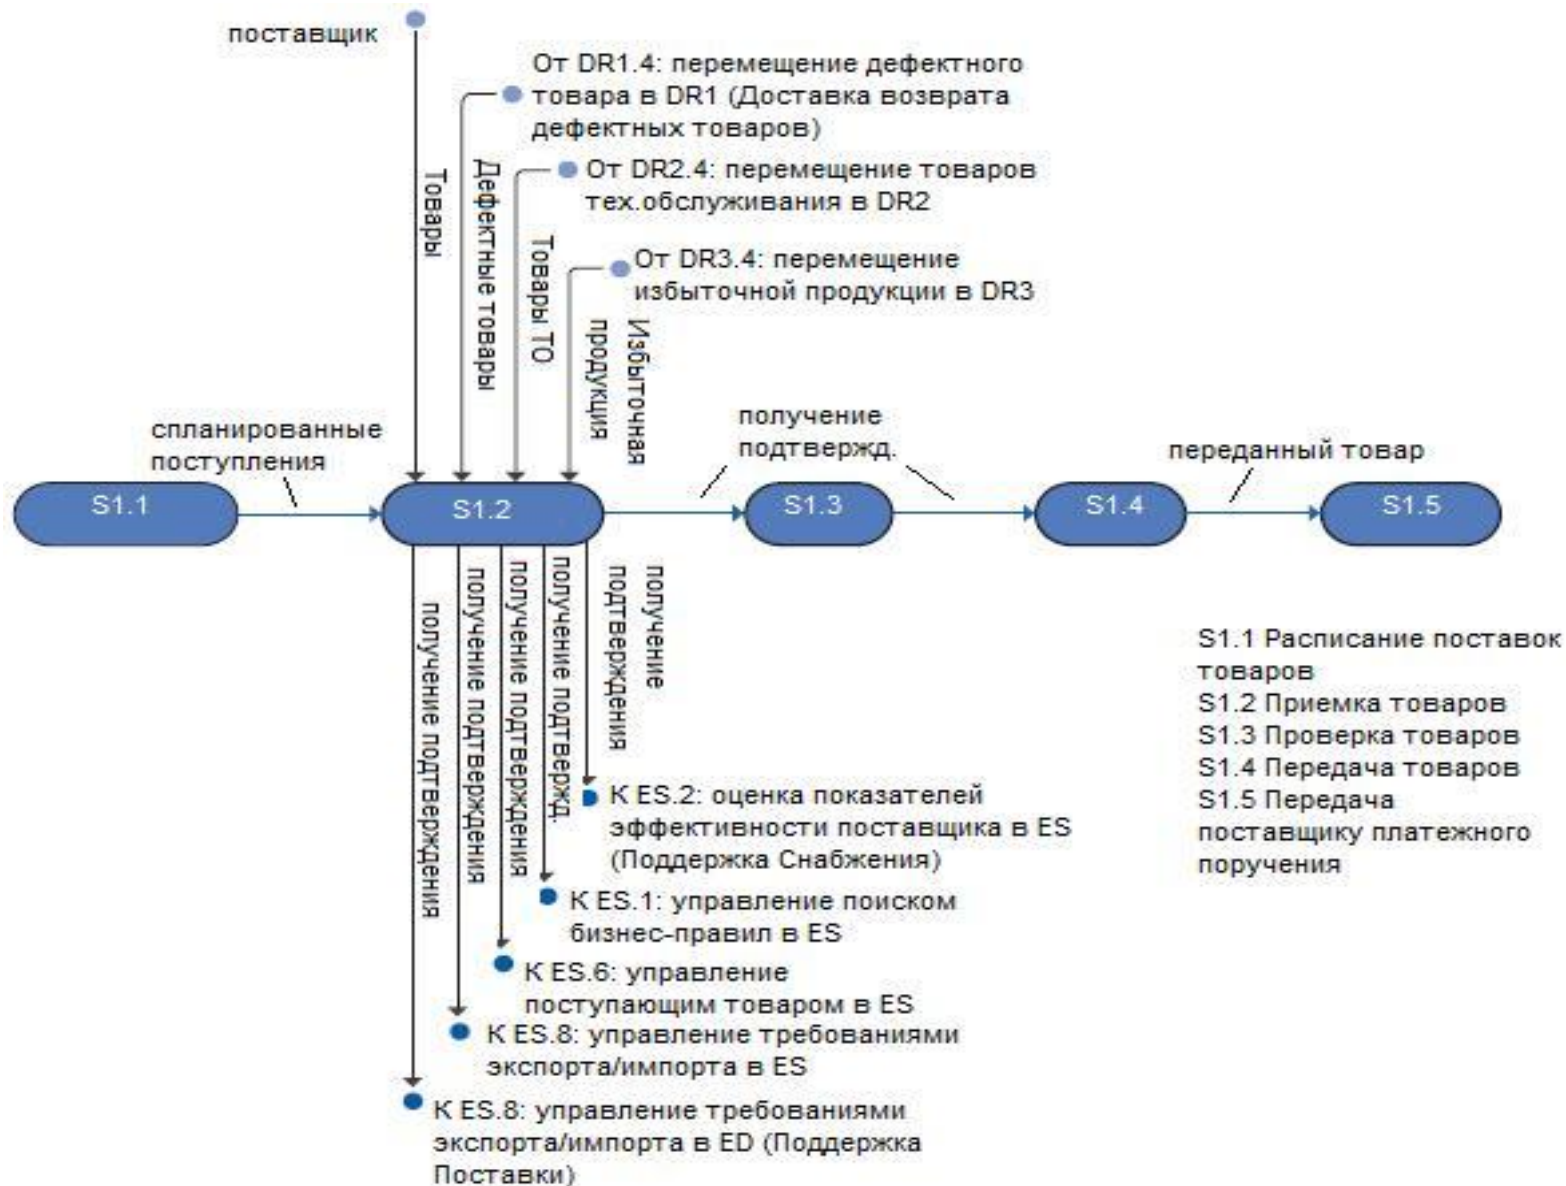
поставщик

От DR1.4: перемещение дефектного товара в DR1 (Доставка возврата дефектных товаров)

От DR2.4: перемещение товаров тех.обслуживания в DR2

От DR3.4: перемещение избыточной продукции в DR3

Товары

Дефектные товары

Товары ТО

Избыточная продукция

спланированные поступления

получение подтвержд.

переданный товар

S1.1

S1.2

S1.3

S1.4

S1.5

получение подтверждения

получение подтверждения

получение подтверждения

получение подтвержд.

получение подтверждения

К ES.2: оценка показателей эффективности поставщика в ES (Поддержка Снабжения)

К ES.1: управление поиском бизнес-правил в ES

К ES.6: управление поступающим товаром в ES

К ES.8: управление требованиями экспорта/импорта в ES

К ES.8: управление требованиями экспорта/импорта в ED (Поддержка Поставки)

S1.1 Расписание поставок товаров
S1.2 Приемка товаров
S1.3 Проверка товаров
S1.4 Передача товаров
S1.5 Передача поставщику платежного поручения